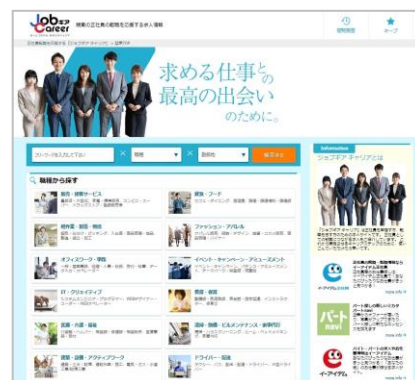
Job Career

求める仕事との最高の出会いのために。

職種から探す

販売・接客サービス

飲食・フード

ファッション・アパレル

オフィスワーク・事務

イベント・キャンペーン・アミューズメント

IT・クリエイティブ

医療・介護・福祉

運輸・物流・ビルメンテナンス・警備

ドライバー・配達

軽作業・製造・建築・アクティブワーク

検索する

Information

ジョブギアキャリアとは

イーアイデム

パート

イーアイデム